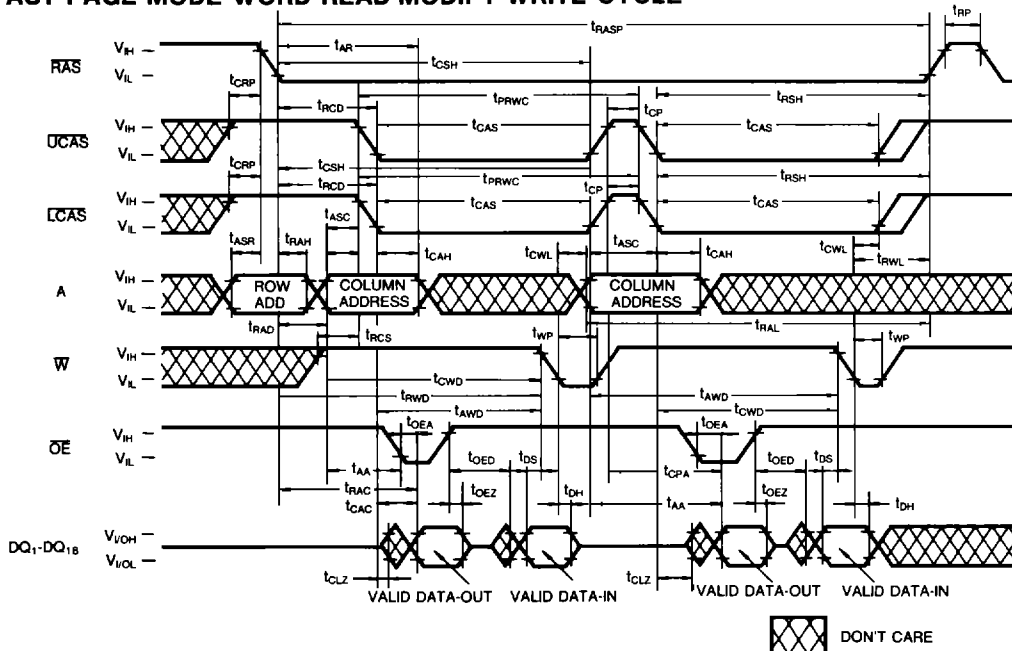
AST PAGE MODE WORD READ-MODIFY-WRITE CYCLE

$t_{RASP}$

$t_{RP}$

$V_{IH}$
$\overline{RAS}$
$V_{IL}$

$t_{AR}$

$t_{CSH}$

$t_{CRP}$

$t_{RCD}$

$t_{PRWC}$

$t_{CP}$

$t_{RSH}$

$V_{IH}$
$\overline{UCAS}$
$V_{IL}$

$t_{CAS}$

$t_{CAS}$

$t_{CRP}$

$t_{CSH}$

$t_{RCD}$

$t_{PRWC}$

$t_{CP}$

$t_{RSH}$

$V_{IH}$
$\overline{LCAS}$
$V_{IL}$

$t_{ASC}$

$t_{CAS}$

$t_{CAS}$

$t_{ASR}$

$t_{RAH}$

$t_{CAH}$

$t_{CWL}$

$t_{ASC}$

$t_{CAH}$

$t_{CWL}$

$t_{RWL}$

$V_{IH}$
A
$V_{IL}$

ROW ADD

COLUMN ADDRESS

COLUMN ADDRESS

$t_{RAD}$

$t_{RCS}$

$t_{WP}$

$t_{RAL}$

$t_{WP}$

$V_{IH}$
$\overline{W}$
$V_{IL}$

$t_{CWD}$

$t_{RWD}$

$t_{AWD}$

$t_{AWD}$

$t_{CWD}$

$V_{IH}$
$\overline{OE}$
$V_{IL}$

$t_{OEA}$

$t_{OEA}$

$t_{AA}$

$t_{OED}$

$t_{DS}$

$t_{CPA}$

$t_{OED}$

$t_{DS}$

$t_{RAC}$

$t_{OEZ}$

$t_{DH}$

$t_{AA}$

$t_{OEZ}$

$t_{DH}$

$t_{CAC}$

DQ$_1$-DQ$_{16}$

$V_{I/OH}$

$V_{I/OL}$

$t_{CLZ}$

VALID DATA-OUT

VALID DATA-IN

$t_{CLZ}$

VALID DATA-OUT

VALID DATA-IN

DON'T CARE